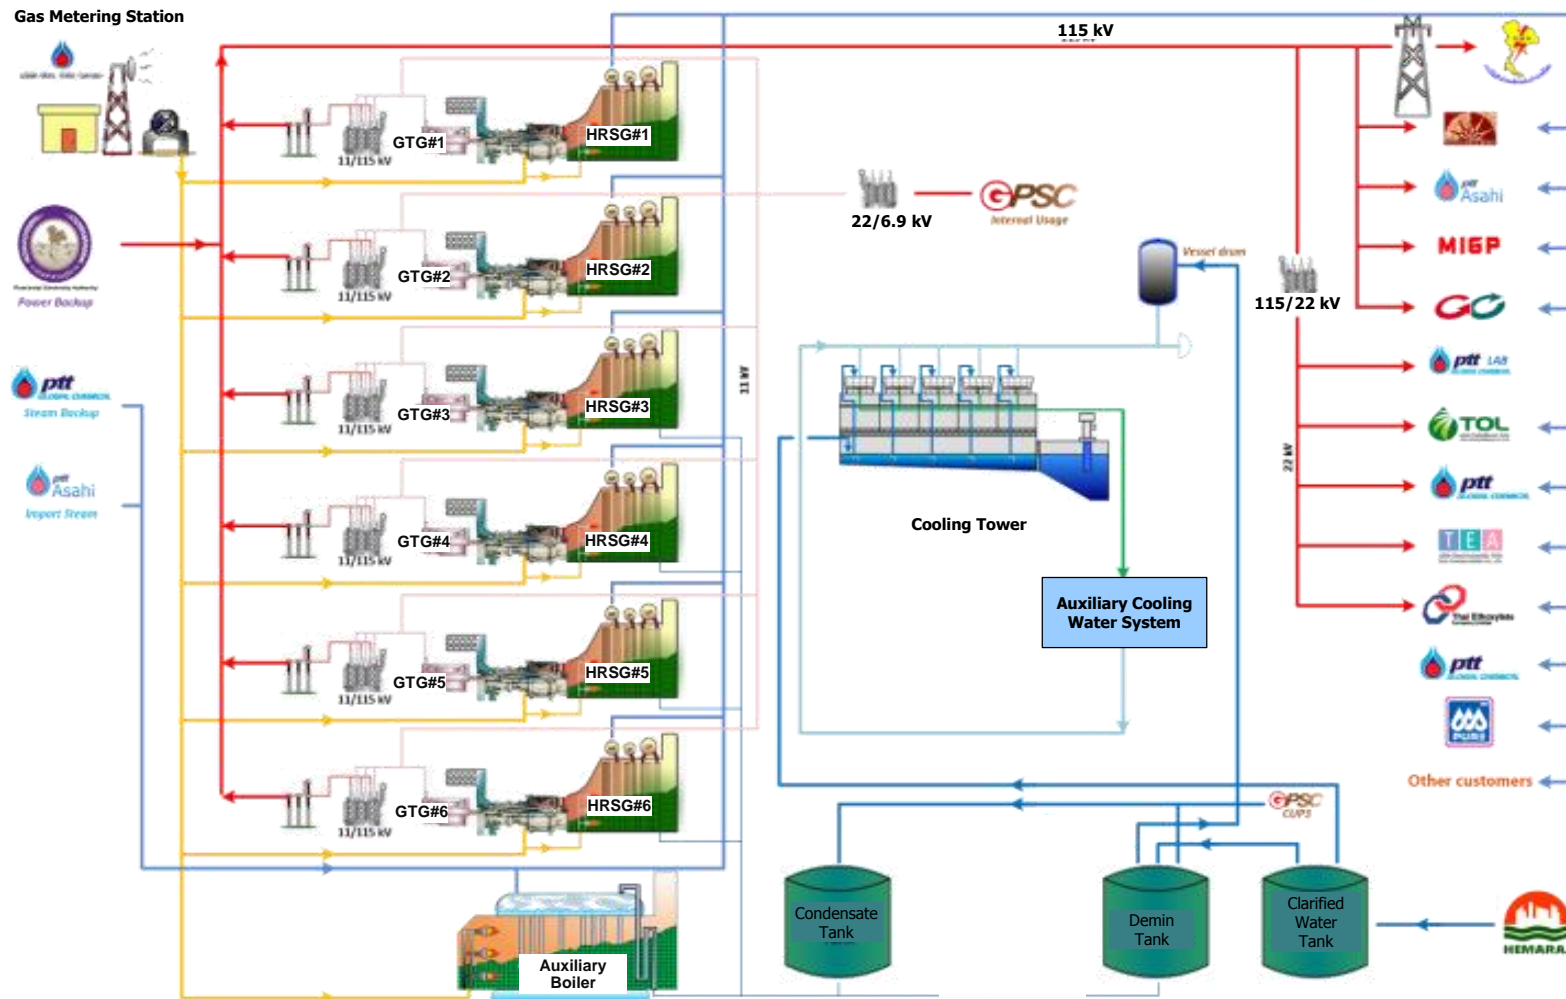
Gas Metering Station

115 kV

GTG#1
11/115 kV
HRSG#1

22/6.9 kV

GPSC
Internal Usage

Power Backup

GTG#2
11/115 kV
HRSG#2

Vessel drum

115/22 kV

ptt
Steam Backup

GTG#3
11/115 kV
HRSG#3

11 kV

Asahi
Import Steam

GTG#4
11/115 kV
HRSG#4

Cooling Tower

GTG#5
11/115 kV
HRSG#5

Auxiliary Cooling Water System

GTG#6
11/115 kV
HRSG#6

GPSC
CUPS

Auxiliary Boiler

Condensate Tank

Demin Tank

Clarified Water Tank

HEMARAJ

Asahi
MIGP
GC
ptt
TOL
ptt
TEA
ptt
22 kV
Other customers